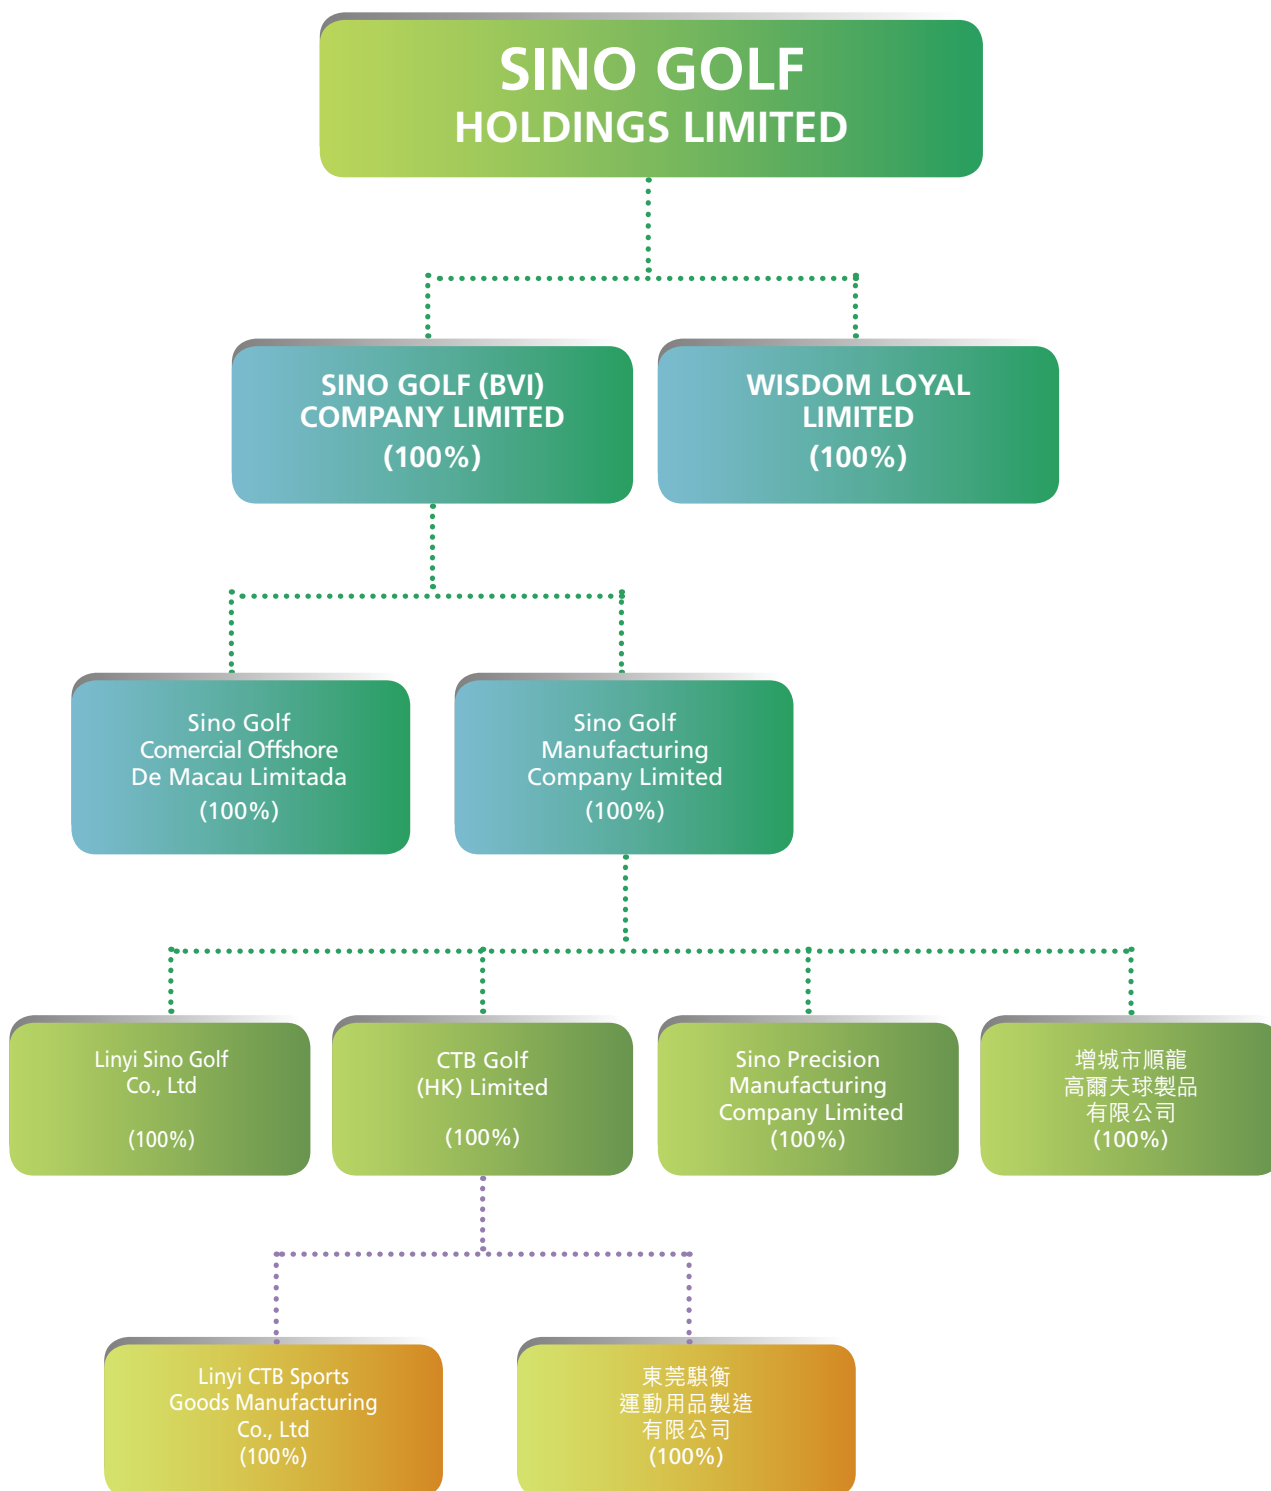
SINO GOLF
HOLDINGS LIMITED

SINO GOLF (BVI)
COMPANY LIMITED
(100%)

WISDOM LOYAL
LIMITED
(100%)

Sino Golf
Comercial Offshore
De Macau Limitada
(100%)

Sino Golf
Manufacturing
Company Limited
(100%)

Linyi Sino Golf
Co., Ltd
(100%)

CTB Golf
(HK) Limited
(100%)

Sino Precision
Manufacturing
Company Limited
(100%)

增城市順龍
高爾夫球製品
有限公司
(100%)

Linyi CTB Sports
Goods Manufacturing
Co., Ltd
(100%)

東莞騏衡
運動用品製造
有限公司
(100%)